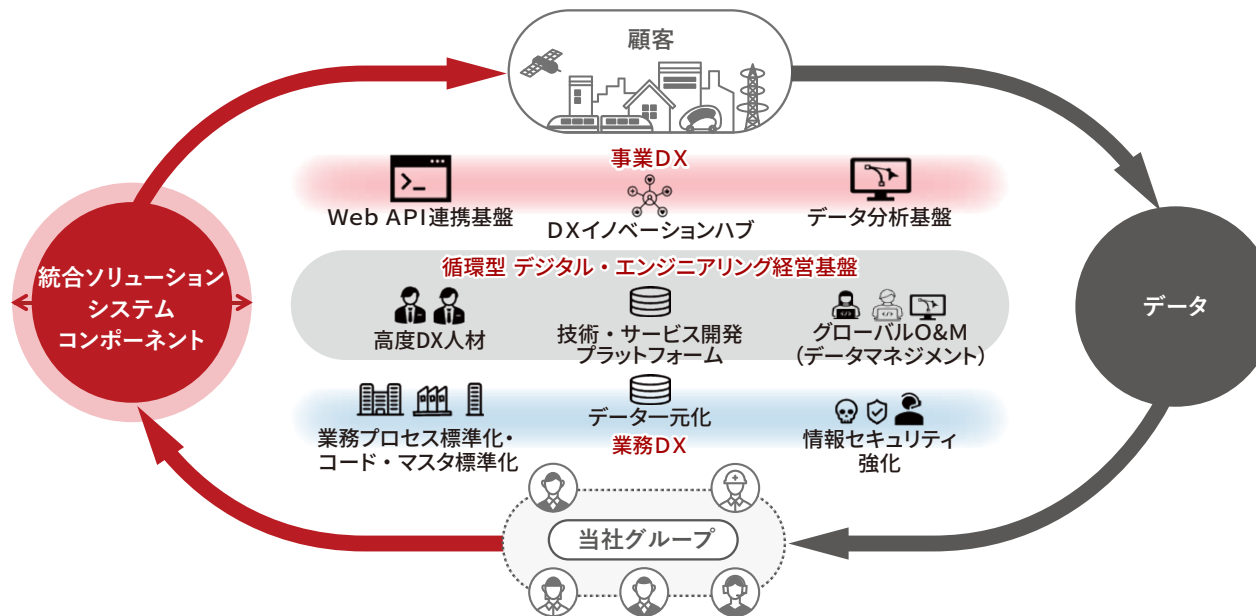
顧客

事業DX

Web API連携基盤

DXイノベーションハブ

データ分析基盤

循環型 デジタル・エンジニアリング経営基盤

高度DX人材

技術・サービス開発プラットフォーム

グローバルO&M（データマネジメント）

データ一元化

業務プロセス標準化・コード・マスタ標準化

業務DX

情報セキュリティ強化

統合ソリューションシステムコンポーネント

データ

当社グループ